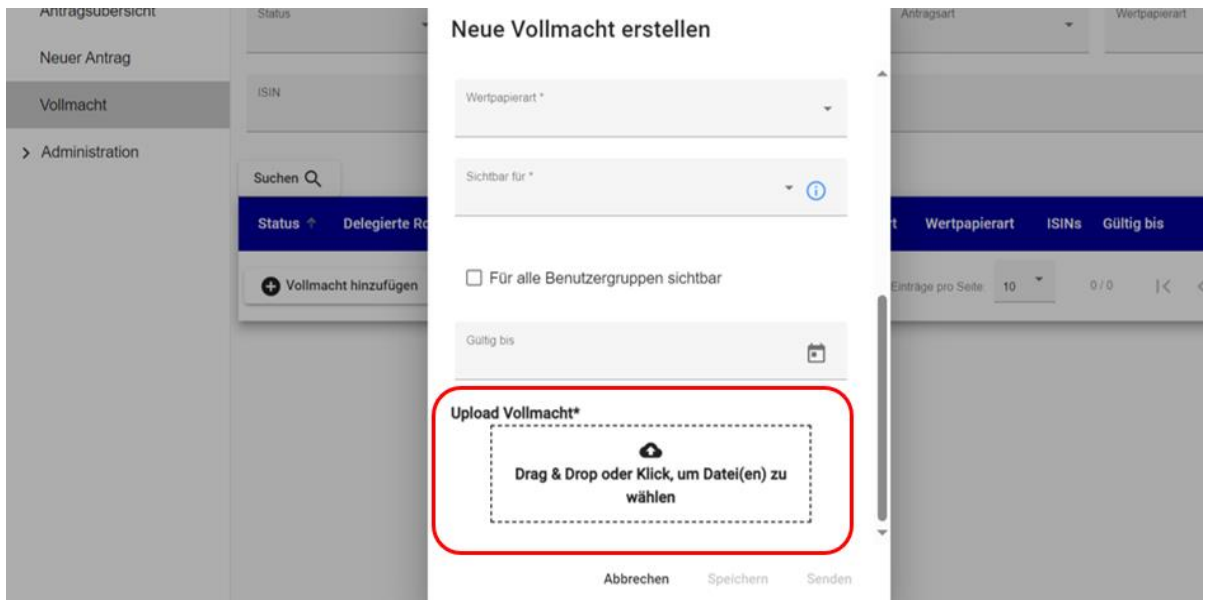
Antragsübersicht
Neuer Antrag
Vollmacht
> Administration

Status
ISIN
Suchen
Status ↑ Delegierte Ro
Vollmacht hinzufügen

Antragsart
Wertpapierart
t Wertpapierart ISINs Gültig bis
Einträge pro Seite: 10 0 / 0

Neue Vollmacht erstellen

Wertpapierart *
Sichtbar für *
Für alle Benutzergruppen sichtbar
Gültig bis

Upload Vollmacht*
Drag & Drop oder Klick, um Datei(en) zu wählen

Abbrechen Speichern Senden